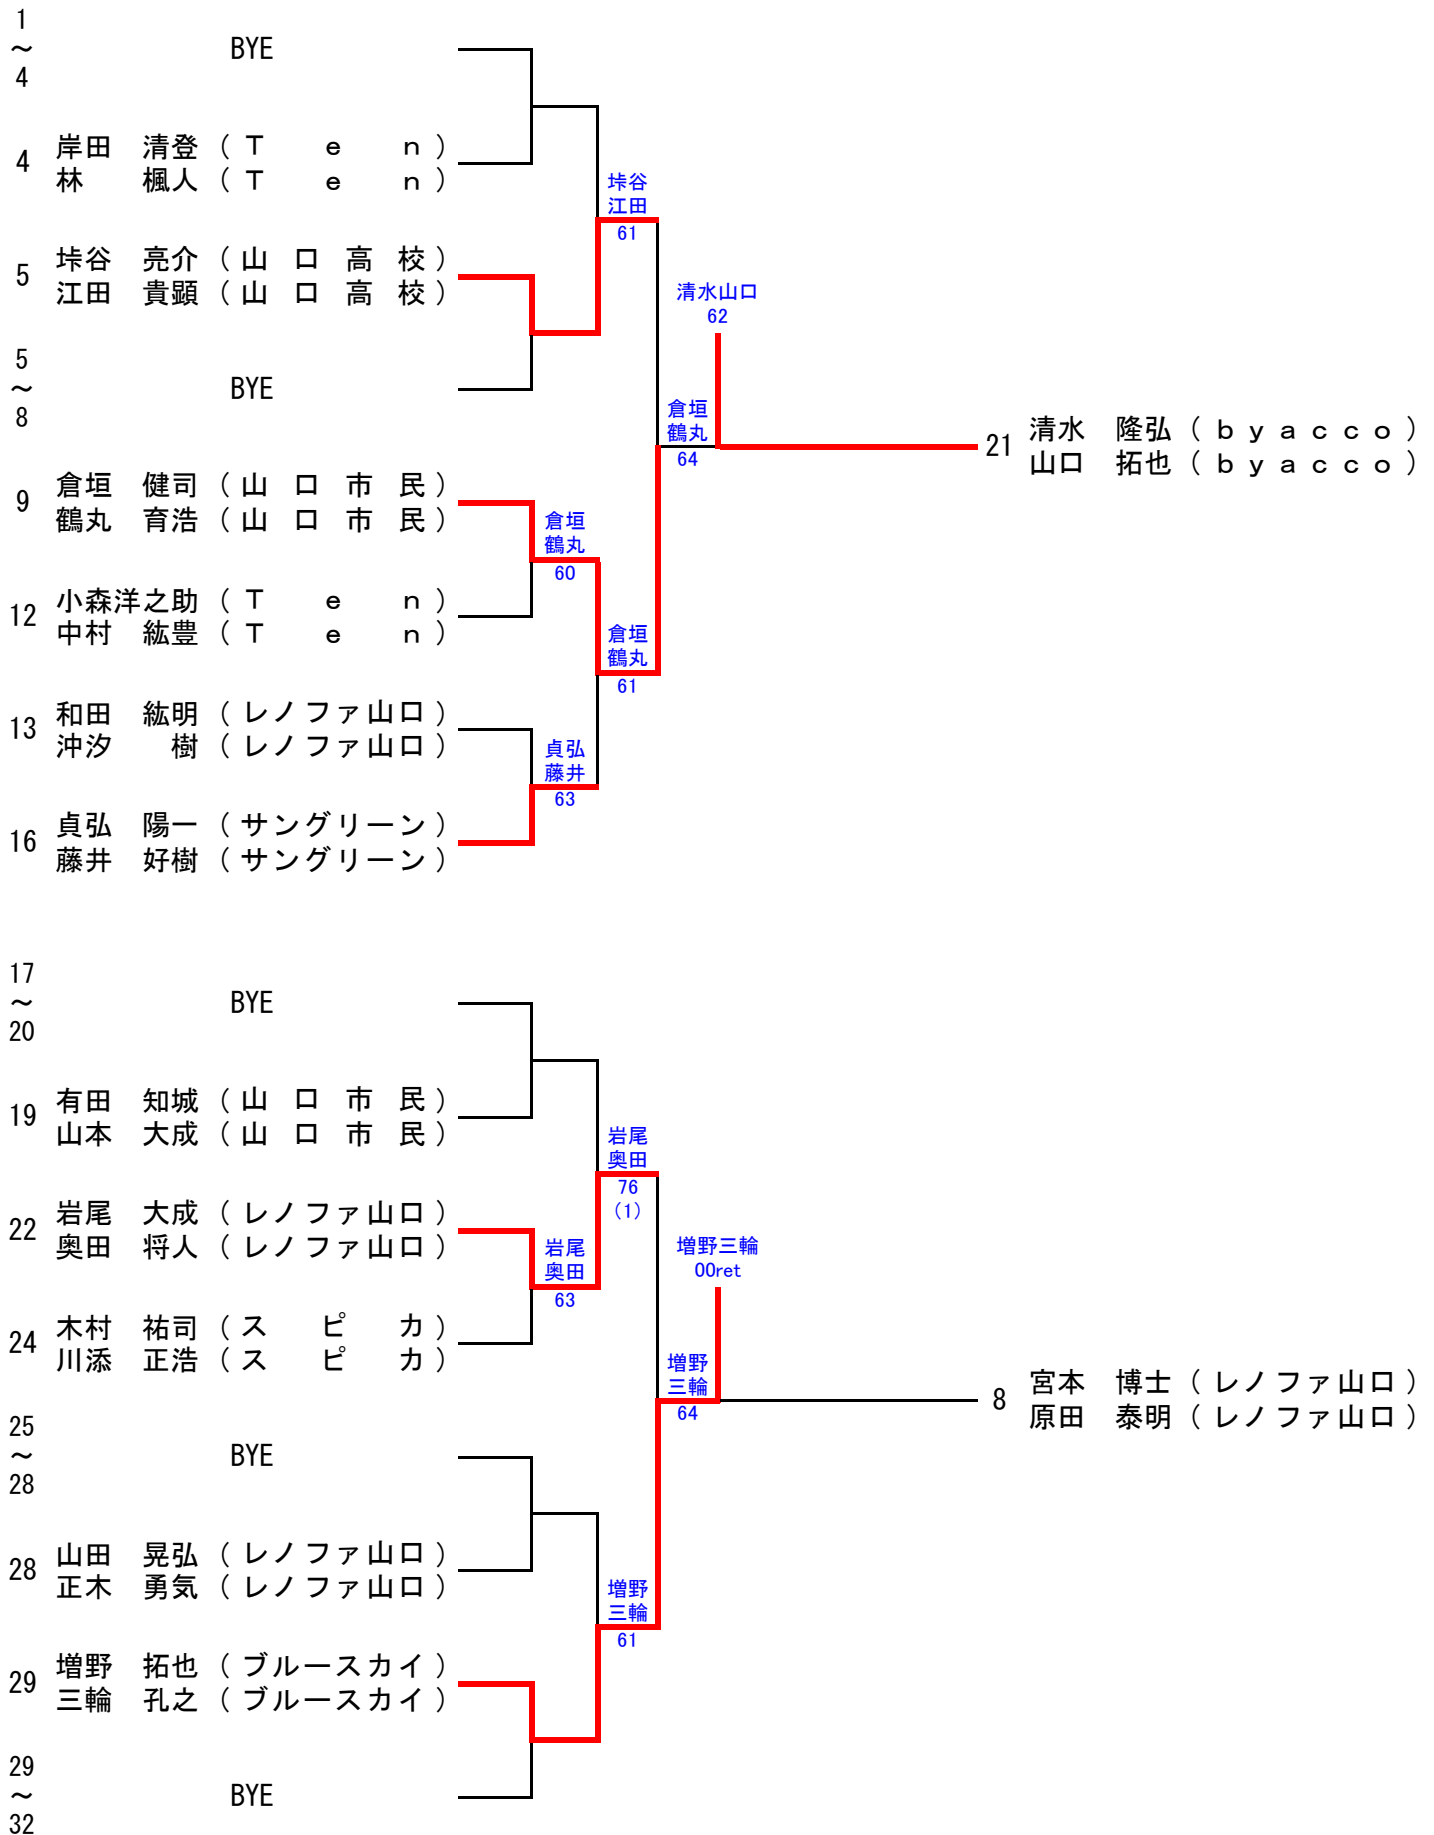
1
～
4
BYE

4 岸田 清登（Ｔ e n）
林 楓人（Ｔ e n）

5 垰谷 亮介（山 口 高 校）
江田 貴顕（山 口 高 校）

5
～
8
BYE

9 倉垣 健司（山 口 市 民）
鶴丸 育浩（山 口 市 民）

12 小森洋之助（Ｔ e n）
中村 紘豊（Ｔ e n）

13 和田 紘明（レノファ山口）
沖汐 樹（レノファ山口）

16 貞弘 陽一（サングリーン）
藤井 好樹（サングリーン）

垰谷
江田
61

倉垣
鶴丸
60

倉垣
鶴丸
61

貞弘
藤井
63

倉垣
鶴丸
64

清水山口
62

21 清水 隆弘（ｂｙａｃｃｏ）
山口 拓也（ｂｙａｃｃｏ）

17
～
20
BYE

19 有田 知城（山 口 市 民）
山本 大成（山 口 市 民）

22 岩尾 大成（レノファ山口）
奥田 将人（レノファ山口）

24 木村 祐司（ス ピ カ）
川添 正浩（ス ピ カ）

25
～
28
BYE

28 山田 晃弘（レノファ山口）
正木 勇気（レノファ山口）

29 増野 拓也（ブルースカイ）
三輪 孔之（ブルースカイ）

29
～
32
BYE

岩尾
奥田
76
(1)

岩尾
奥田
63

増野
三輪
61

増野
三輪
64

増野三輪
00ret

8 宮本 博士（レノファ山口）
原田 泰明（レノファ山口）